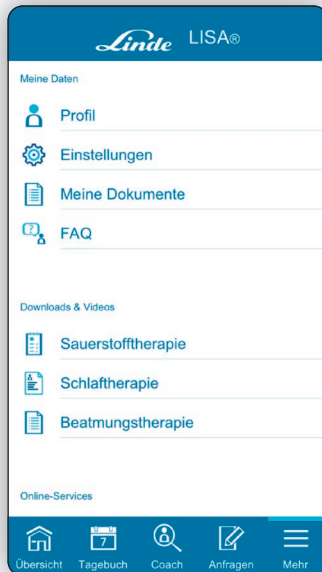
Linde LISA®

Meine Daten

Profil

Einstellungen

Meine Dokumente

FAQ

Downloads & Videos

Sauerstofftherapie

Schlaftherapie

Beatmungstherapie

Online-Services

7

Übersicht Tagebuch Coach Anfragen Mehr